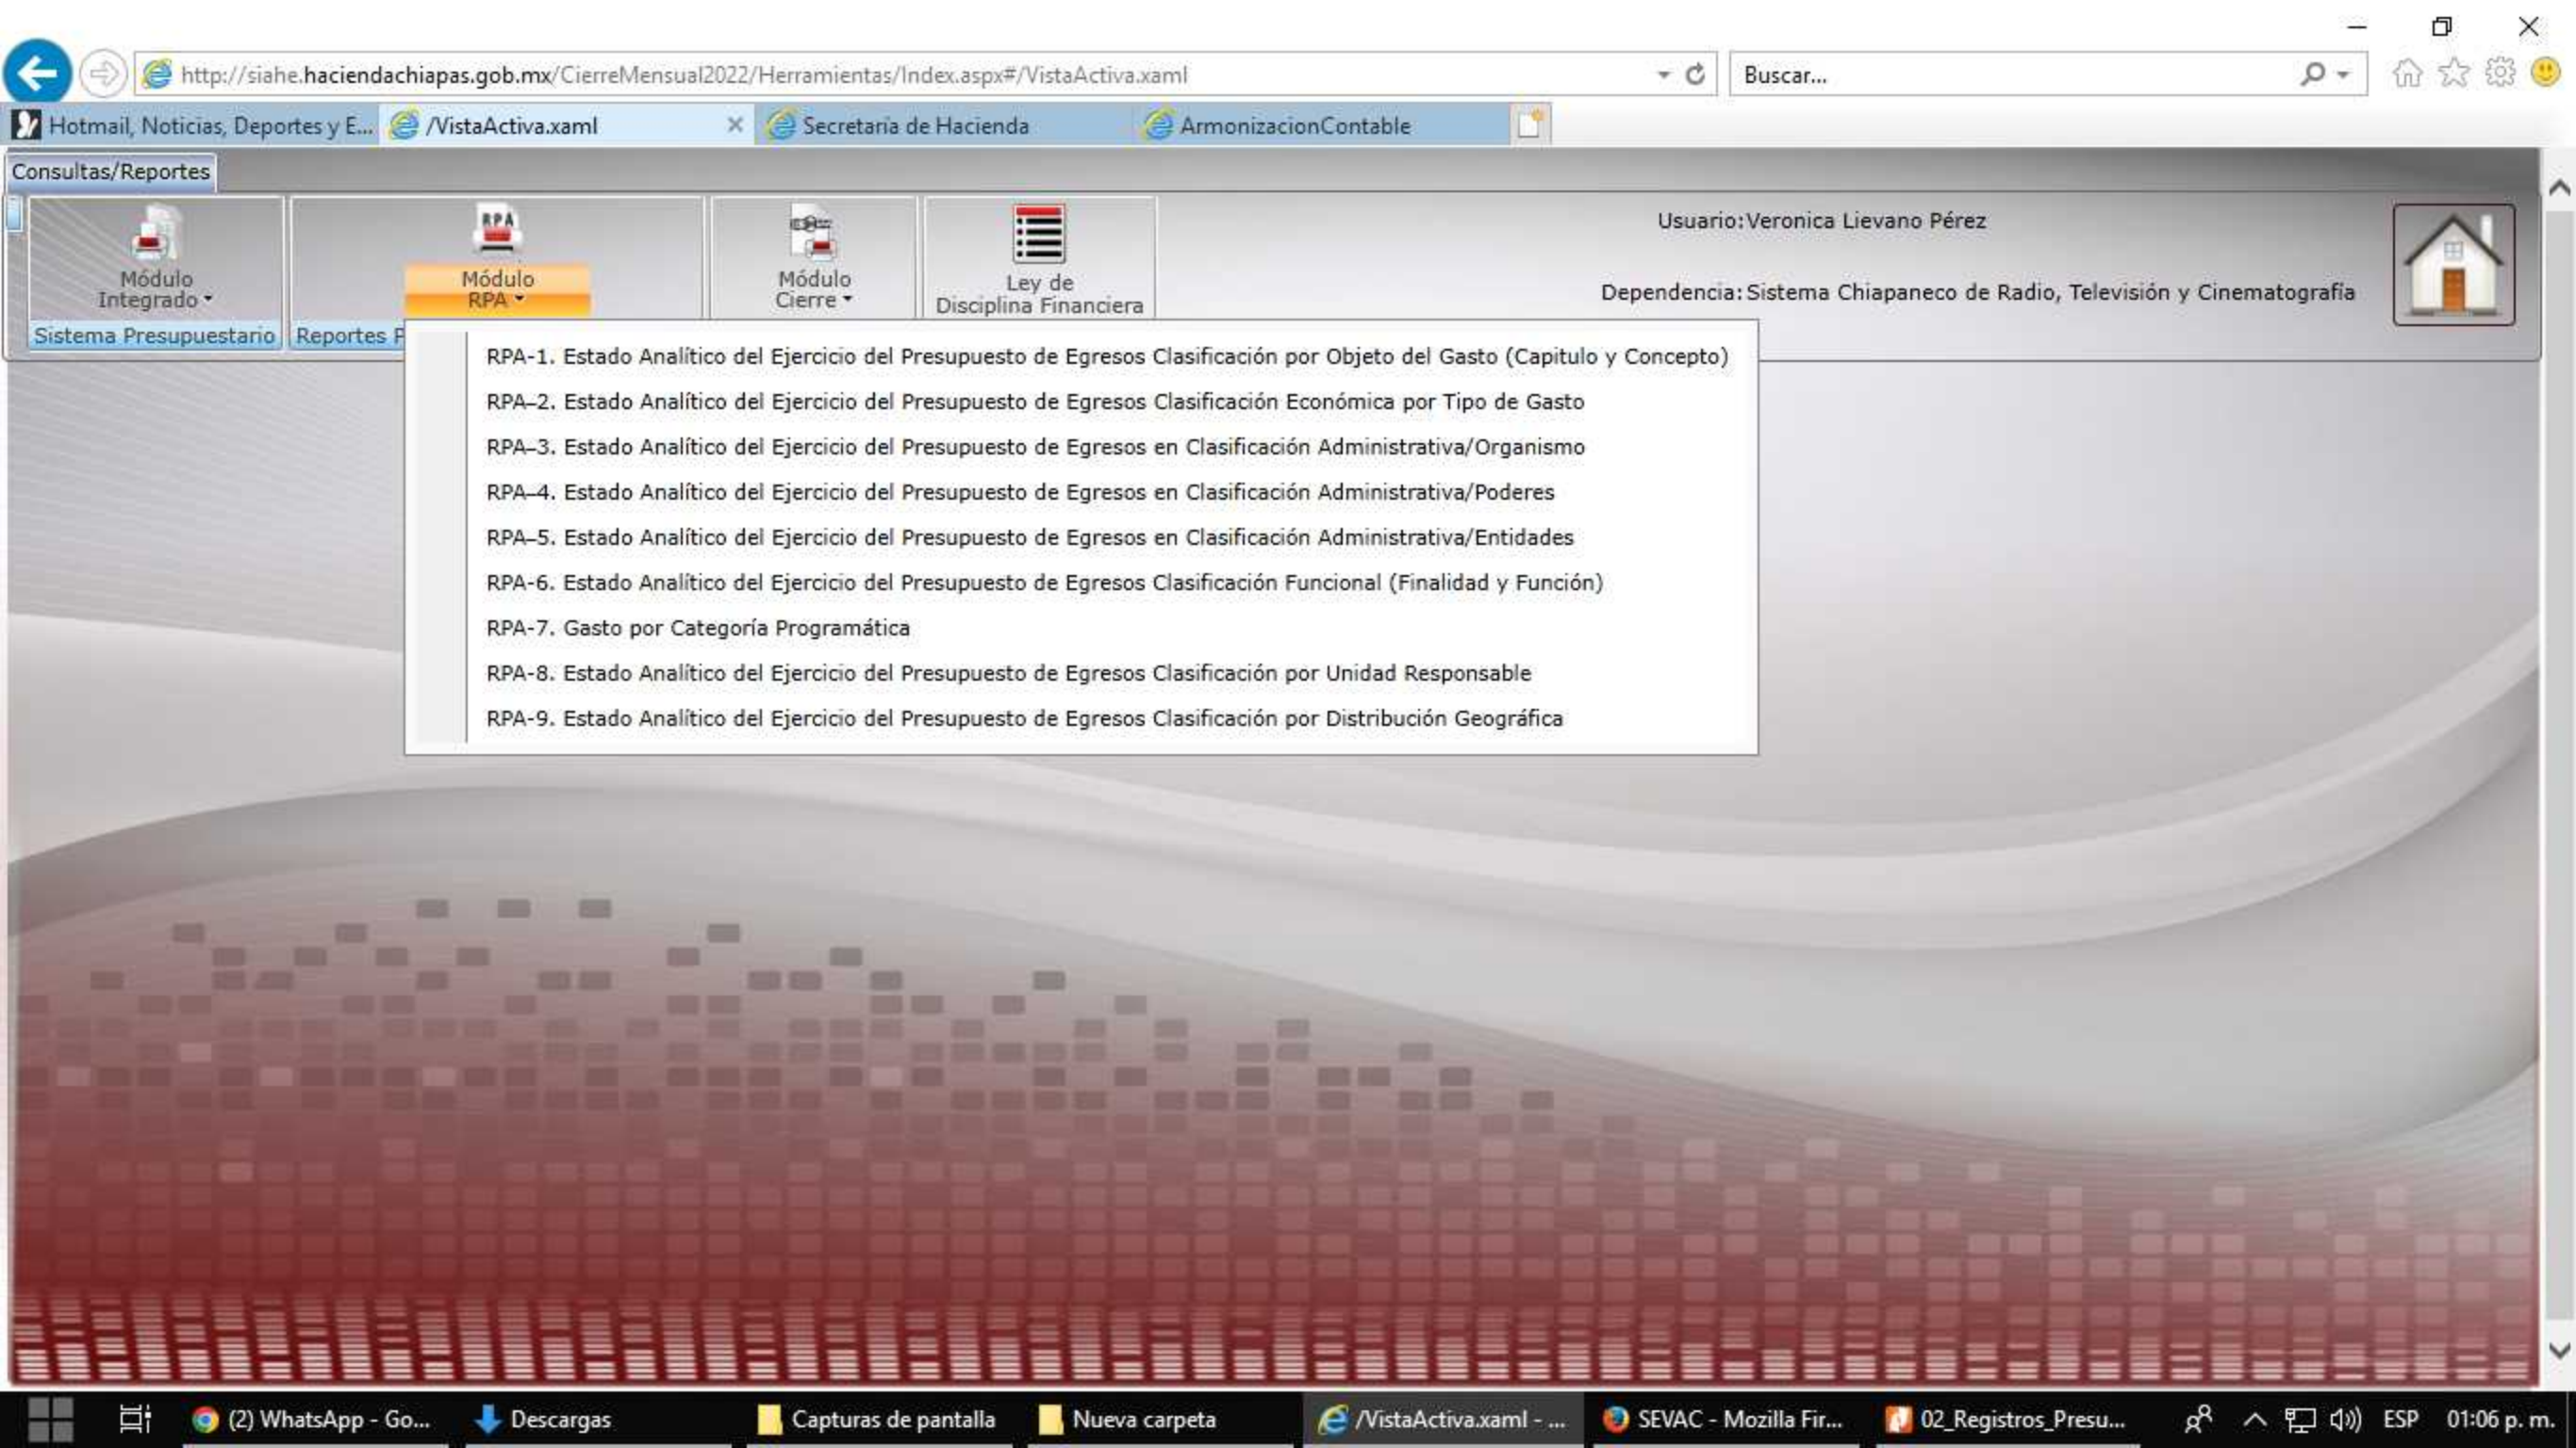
http://siahe.haciendachiapas.gob.mx/CierreMensual2022/Herramientas/Index.aspx#/VistaActiva.xaml

Buscar...

Hotmail, Noticias, Deportes y E... /VistaActiva.xaml × Secretaría de Hacienda ArmonizacionContable

Consultas/Reportes

Módulo Integrado

Sistema Presupuestario

Reportes P

RPA

Módulo RPA

Módulo Cierre

Ley de Disciplina Financiera

Usuario: Veronica Lievano Pérez

Dependencia: Sistema Chiapaneco de Radio, Televisión y Cinematografía

RPA-1. Estado Analítico del Ejercicio del Presupuesto de Egresos Clasificación por Objeto del Gasto (Capitulo y Concepto)
RPA-2. Estado Analítico del Ejercicio del Presupuesto de Egresos Clasificación Económica por Tipo de Gasto
RPA-3. Estado Analítico del Ejercicio del Presupuesto de Egresos en Clasificación Administrativa/Organismo
RPA-4. Estado Analítico del Ejercicio del Presupuesto de Egresos en Clasificación Administrativa/Poderes
RPA-5. Estado Analítico del Ejercicio del Presupuesto de Egresos en Clasificación Administrativa/Entidades
RPA-6. Estado Analítico del Ejercicio del Presupuesto de Egresos Clasificación Funcional (Finalidad y Función)
RPA-7. Gasto por Categoría Programática
RPA-8. Estado Analítico del Ejercicio del Presupuesto de Egresos Clasificación por Unidad Responsable
RPA-9. Estado Analítico del Ejercicio del Presupuesto de Egresos Clasificación por Distribución Geográfica

(2) WhatsApp - Go... Descargas Capturas de pantalla Nueva carpeta /VistaActiva.xaml - ... SEVAC - Mozilla Fir... 02_Registros_Presu... ESP 01:06 p. m.